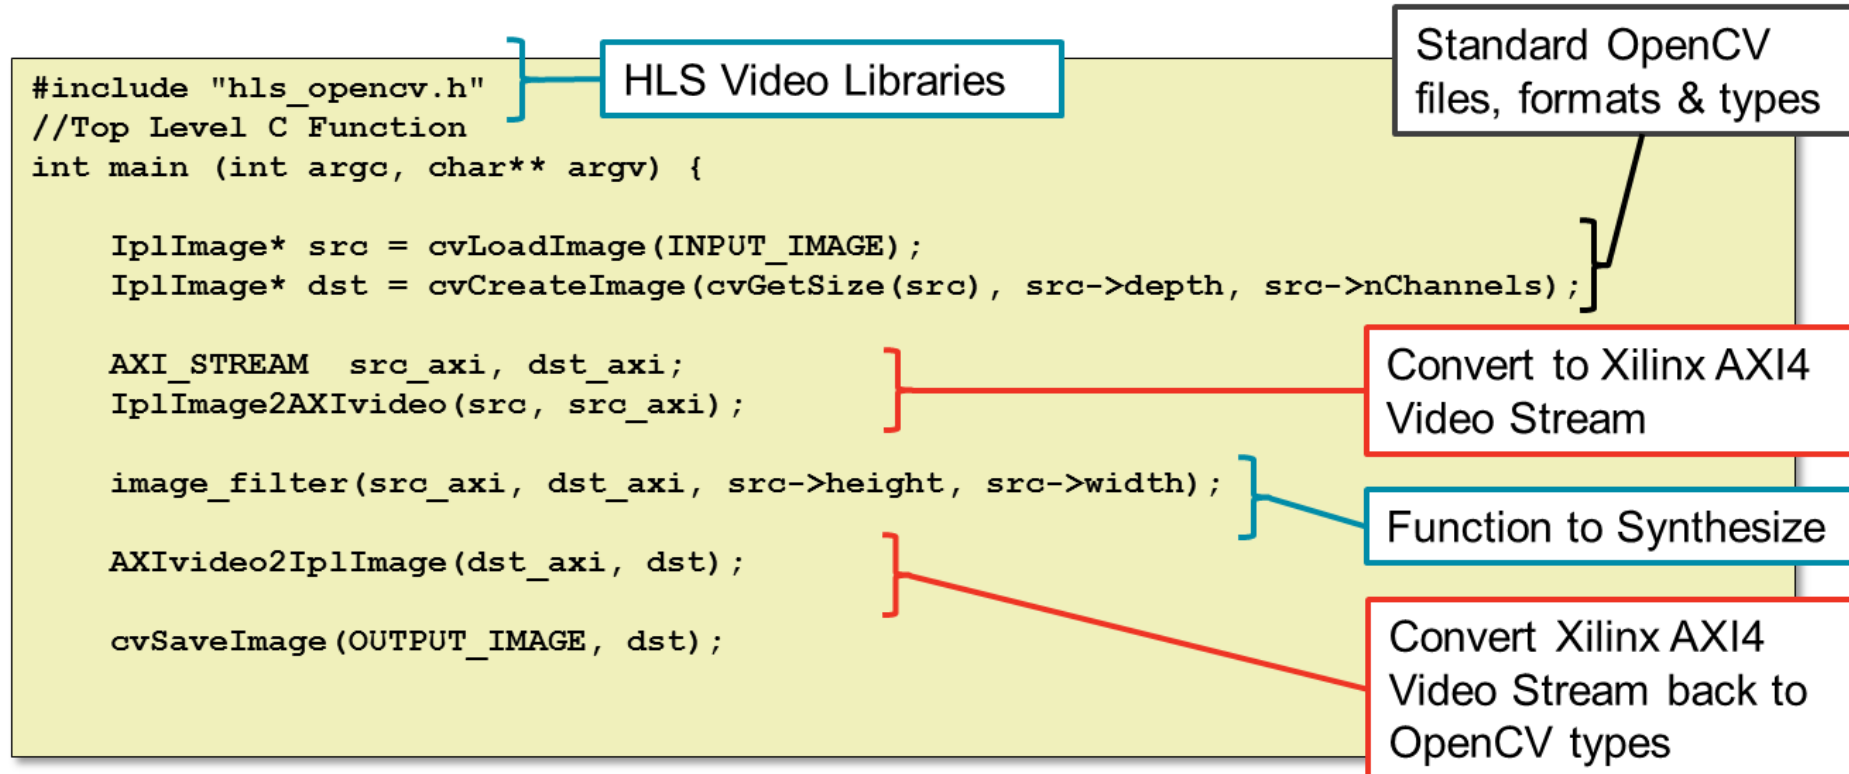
#include "hls_opencv.h"
//Top Level C Function
int main (int argc, char** argv) {

IplImage* src = cvLoadImage(INPUT_IMAGE);
IplImage* dst = cvCreateImage(cvGetSize(src), src->depth, src->nChannels);

AXI_STREAM src_axi, dst_axi;
IplImage2AXIvideo(src, src_axi);

image_filter(src_axi, dst_axi, src->height, src->width);

AXIvideo2IplImage(dst_axi, dst);

cvSaveImage(OUTPUT_IMAGE, dst);

HLS Video Libraries

Standard OpenCV files, formats & types

Convert to Xilinx AXI4 Video Stream

Function to Synthesize

Convert Xilinx AXI4 Video Stream back to OpenCV types